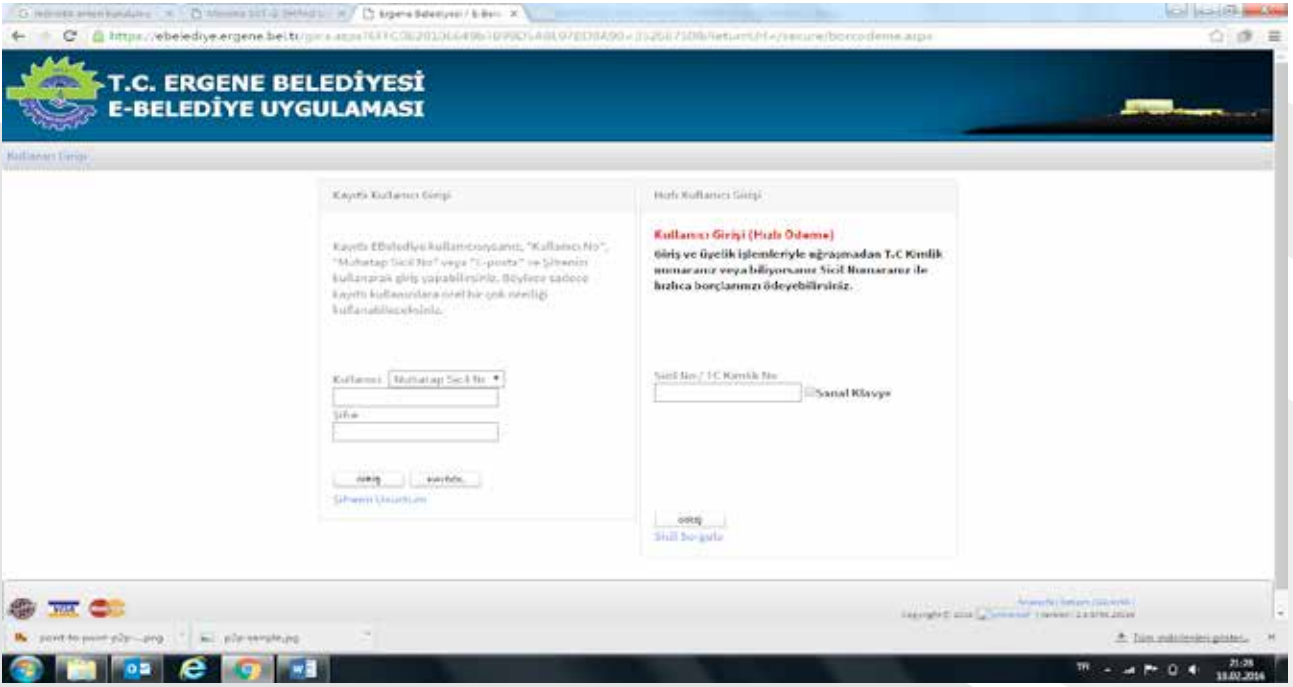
Ergene Belediyesi / E-Bel ×

https://ebelediye.ergene.bel.tr/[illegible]

T.C. ERGENE BELEDİYESİ
E-BELEDİYE UYGULAMASI

Kullanıcı Girişi

Kayıtlı Kullanıcı Girişi

Kayıtlı EBelediye kullanıcısıysanız, "Kullanıcı No", "Muhatap Sicil No" veya "E-posta" ve Şifrenizi kullanarak giriş yapabilirsiniz. Böylece sadece kayıtlı kullanıcılara özel bir çok özelliği kullanabileceksiniz.

Kullanıcı Muhatap Sicil No

Şifre

Giriş Kaydol

Şifremi Unuttum

Hızlı Kullanıcı Girişi

Kullanıcı Girişi (Hızlı Ödeme)

Giriş ve üyelik işlemleriyle uğraşmadan T.C Kimlik numaranız veya biliyorsanız Sicil Numaranız ile hızlıca borçlarınızı ödeyebilirsiniz.

Sicil No / TC Kimlik No

Sanal Klavye

Giriş
Sicil Sorgula

Copyright © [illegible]

point-to-point-p2p-....png
p2p-sample.jpg
Tüm indirilenleri göster...

TR
21:28
10.02.2016